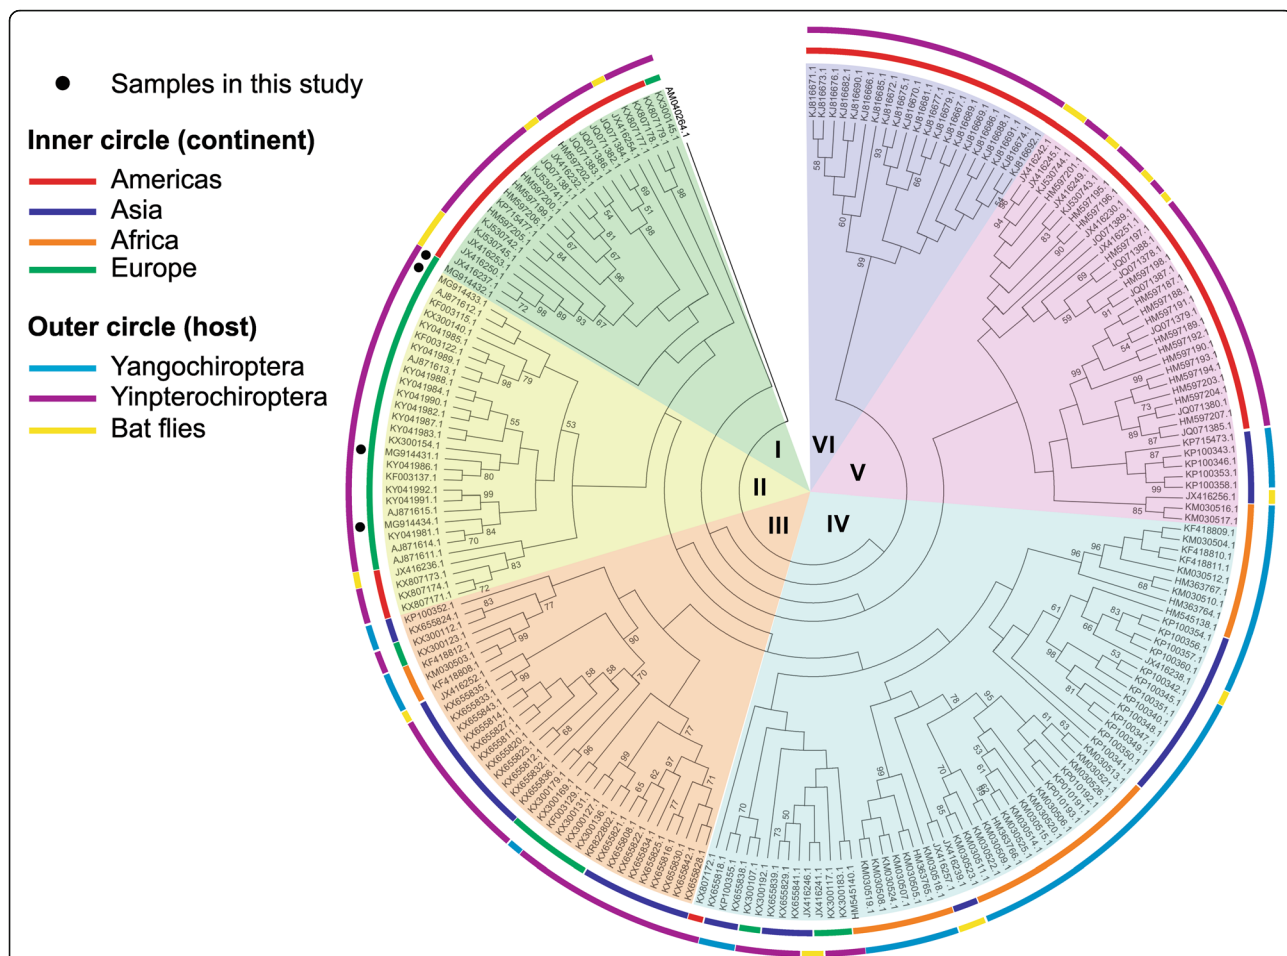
Samples in this study

Inner circle (continent)
Americas
Asia
Africa
Europe

Outer circle (host)
Yangochiroptera
Yinpterochiroptera
Bat flies

I
II
III
IV
V
VI

AM040264.1

KJ816671.1
KJ816673.1
KJ816676.1
KJ816682.1
KJ816690.1
KJ816686.1
KJ816685.1
KJ816672.1
KJ816670.1
KJ816679.1
KJ816677.1
KJ816687.1
KJ816688.1
KJ816689.1
KJ816691.1
KJ816674.1

KP100343.1
KP100346.1
KP100353.1
KP100358.1
JX416256.1
KM030516.1
KM030517.1
KF418809.1
KM030504.1
KF418810.1
KF418811.1
KM030512.1
HM363767.1
KM030510.1
HM363764.1
HM545138.1
KP100354.1
KP100356.1
KP100357.1
KP100360.1
JX416238.1
KP100342.1
KP100345.1
KP100351.1
KP100340.1
KP100348.1
KP100347.1
KP100349.1
KP100350.1
KP100341.1

KP715473.1
JQ071385.1
HM597207.1
JQ071380.1
HM597204.1
HM597203.1
HM597194.1
HM597193.1
HM597190.1
HM597192.1
HM597189.1
JQ071379.1
HM597191.1
HM597188.1
HM597187.1
JQ071387.1

MG914431.1
KY041986.1
KF003137.1
KY041992.1
KY041991.1
AJ871615.1
MG914434.1
KY041981.1
AJ871614.1
AJ871611.1
JX416236.1
KX807173.1
KX807174.1
KX807171.1
KP100352.1
KX655824.1
KX300112.1
KX300123.1
KF418812.1
KM030503.1
KF418808.1
JX416252.1
KX655835.1
KX655833.1
KX655843.1
KX655814.1
KX655811.1
KX655820.1

KY041990.1
KY041982.1
KY041987.1
KY041983.1
KX300154.1
KY041984.1
AJ871613.1
KY041989.1
KF003122.1
KY041988.1
KY041985.1
KX300140.1
KX300115.1
AJ871612.1
MG914433.1
MG914432.1

99
98
96
93
90
89
87
85
84
83
81
80
79
78
77
73
72
71
70
69
68
67
66
63
62
61
60
59
58
55
54
53
51
50